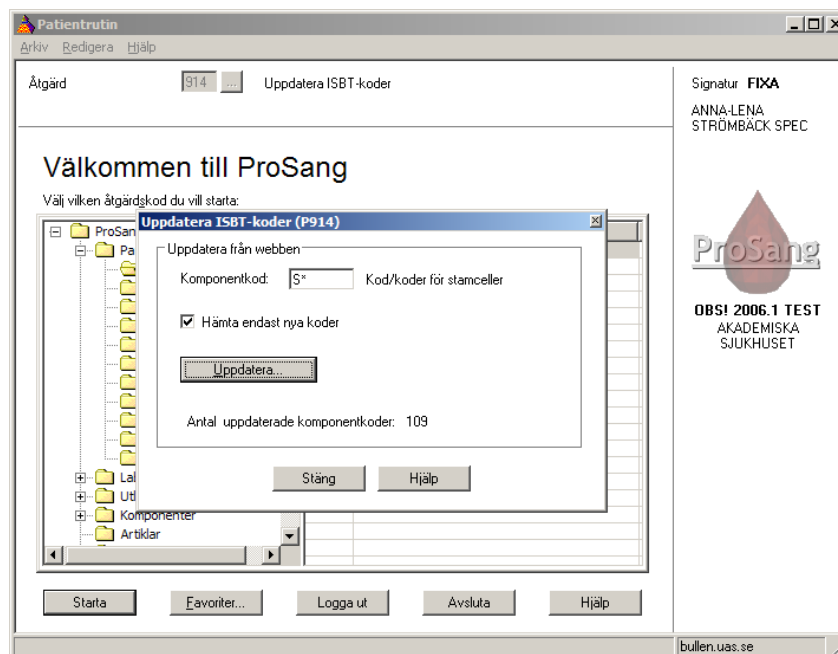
Patientrutin
Arkiv Redigera Hjälp

Åtgärd 914 ... Uppdatera ISBT-koder

Signatur FIXA
ANNA-LENA STRÖMBÄCK SPEC

Välkommen till ProSang
Välj vilken åtgärdskod du vill starta:

ProSan
Pa
Lal
Utl
Komponenter
Artiklar

Uppdatera ISBT-koder (P914)
Uppdatera från webben
Komponentkod: S* Kod/koder för stamceller
Hämta endast nya koder
Uppdatera...
Antal uppdaterade komponentkoder: 109
Stäng Hjälp

ProSang
OBS! 2006.1 TEST
AKADEMISKA SJUKHUSET

Starta Favoriter... Logga ut Avsluta Hjälp

bullen.uas.se